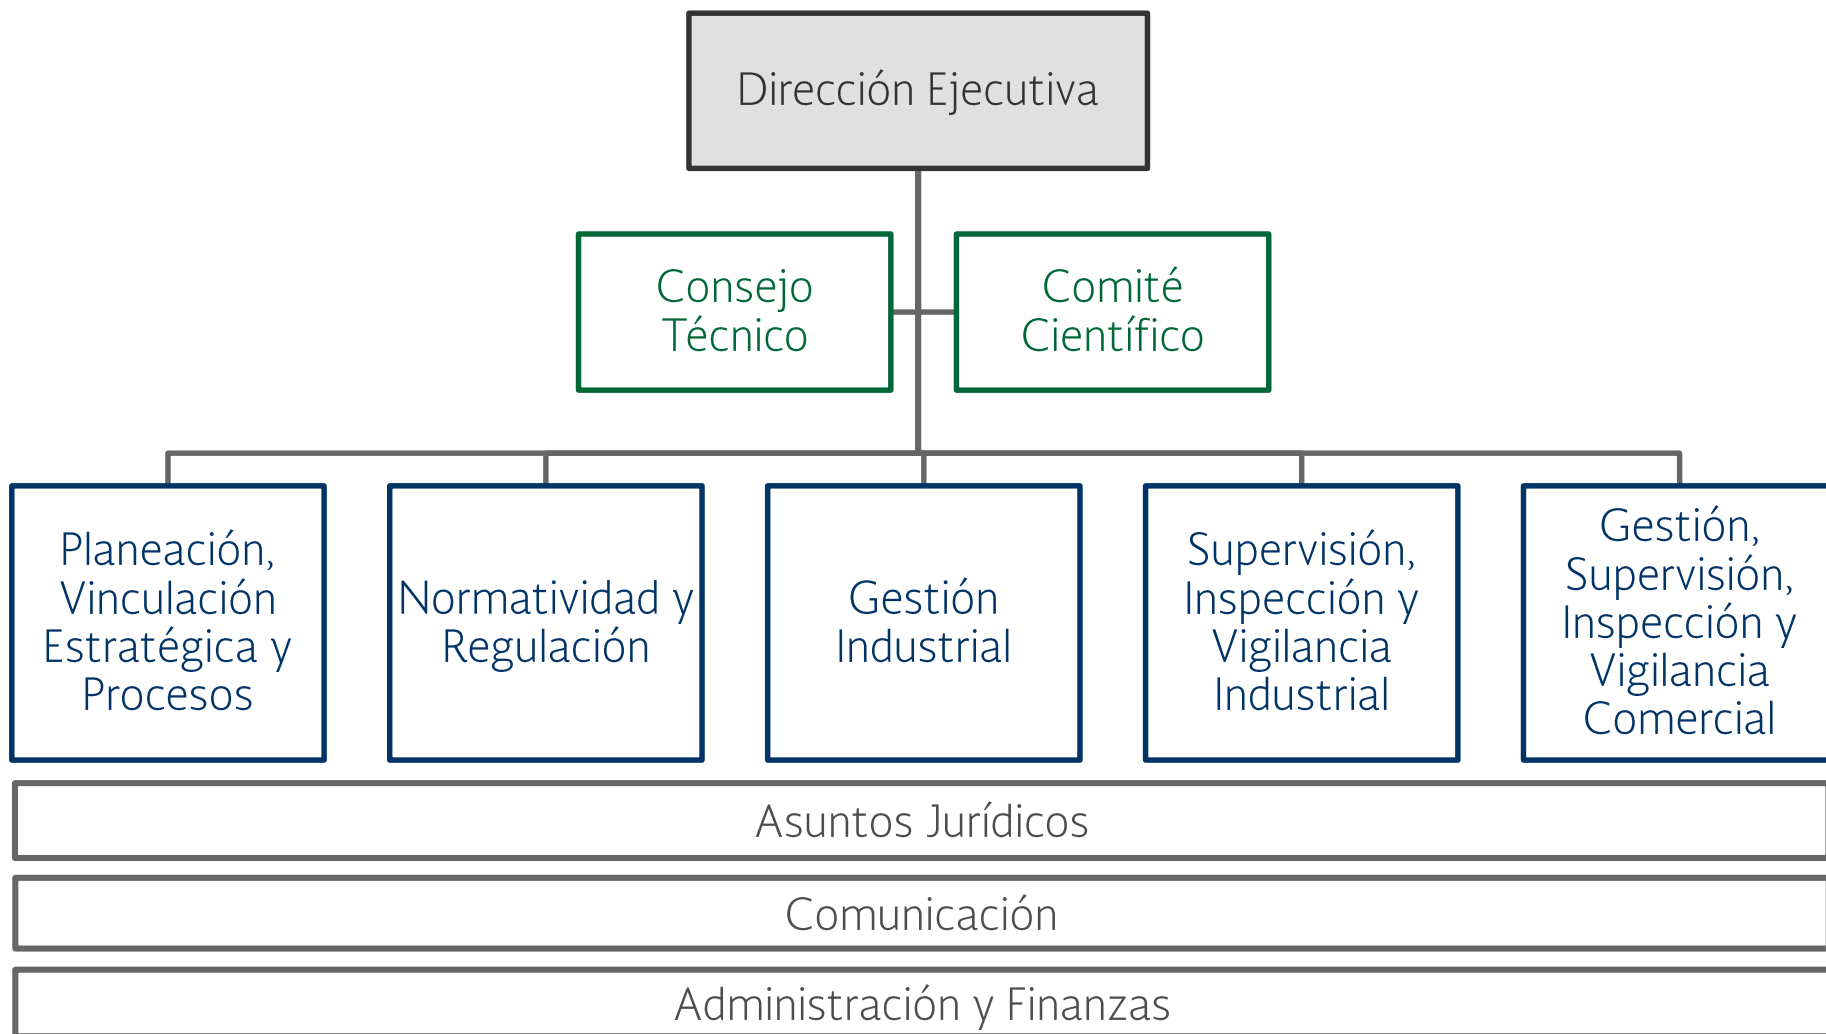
Dirección Ejecutiva

Consejo Técnico

Comité Científico

Planeación, Vinculación Estratégica y Procesos

Normatividad y Regulación

Gestión Industrial

Supervisión, Inspección y Vigilancia Industrial

Gestión, Supervisión, Inspección y Vigilancia Comercial

Asuntos Jurídicos

Comunicación

Administración y Finanzas